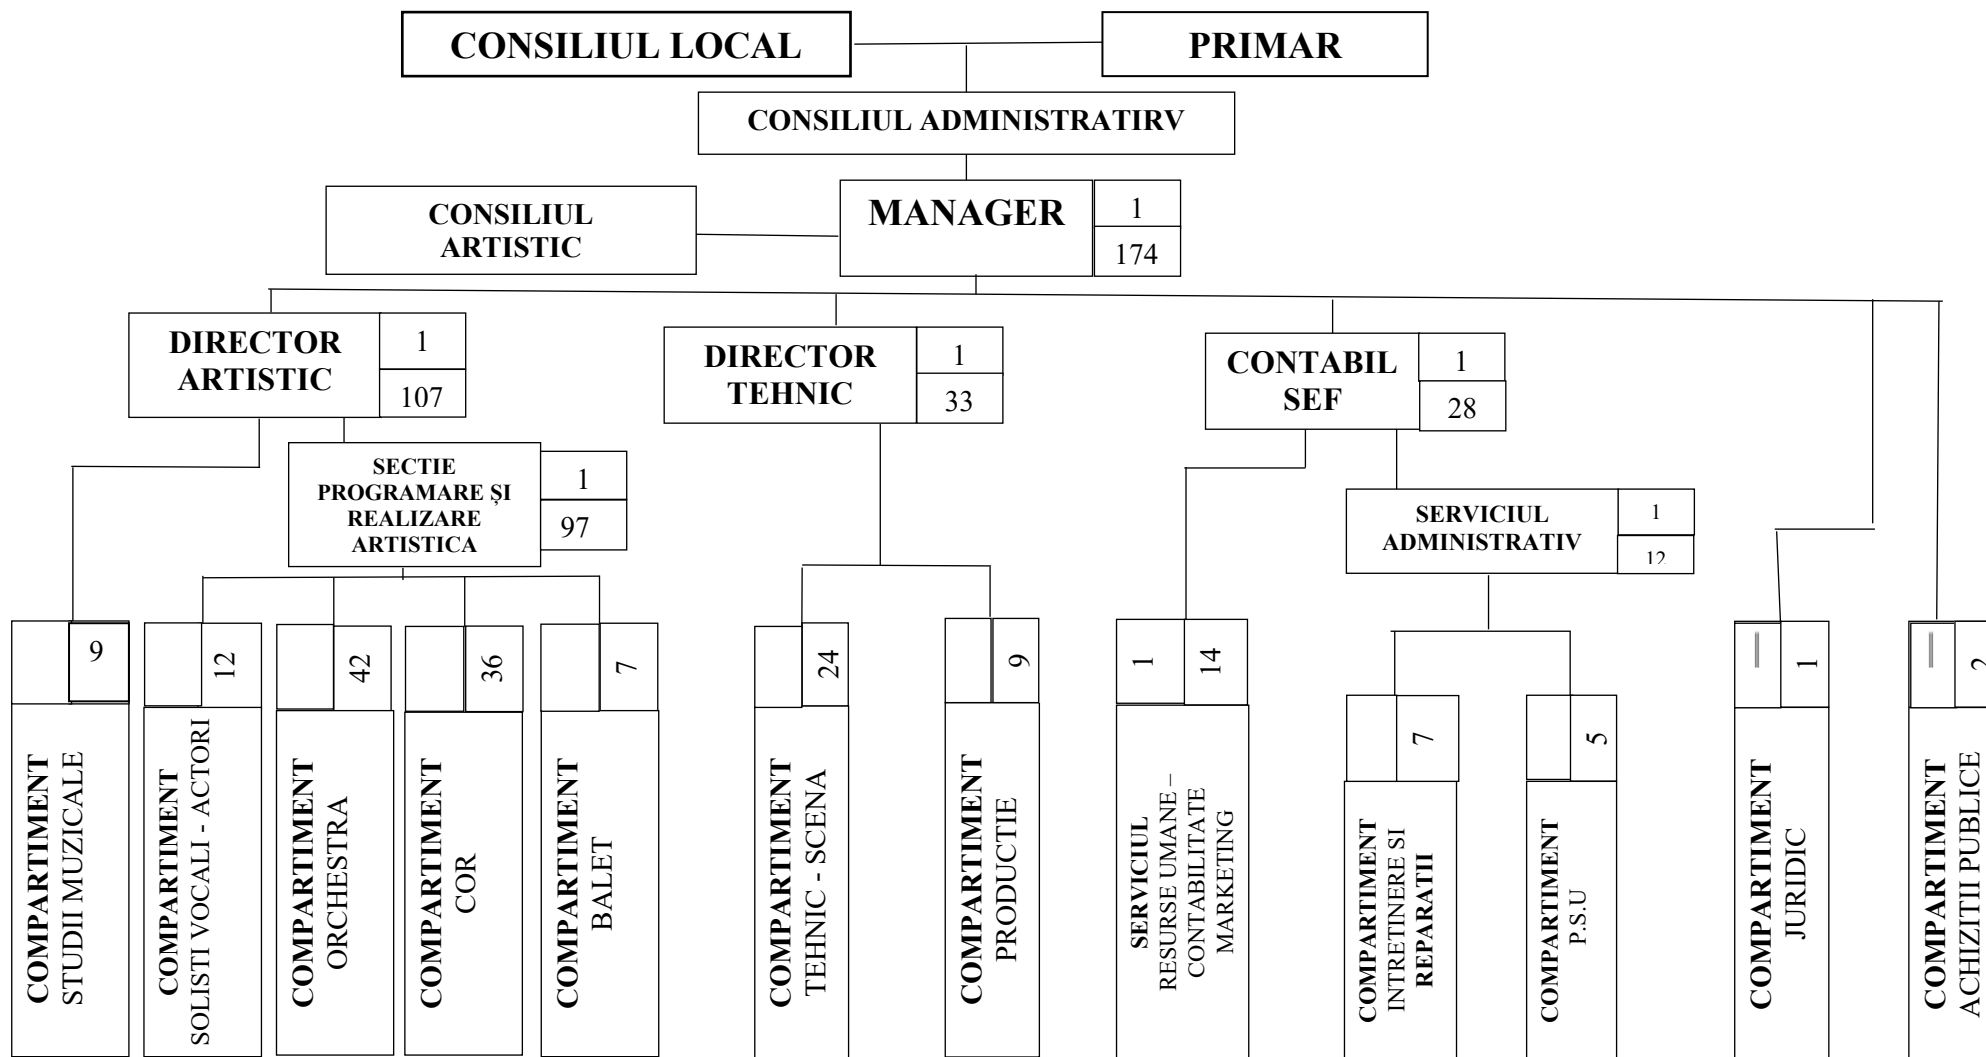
CONSILIUL LOCAL

PRIMAR

CONSILIUL ADMINISTRATIRV

CONSILIUL ARTISTIC

MANAGER 1 174

DIRECTOR ARTISTIC 1 107

DIRECTOR TEHNIC 1 33

CONTABIL SEF 1 28

SECTIE PROGRAMARE ȘI REALIZARE ARTISTICA 1 97

SERVICIUL ADMINISTRATIV 1 12

9 COMPARTIMENT STUDII MUZICALE

12 COMPARTIMENT SOLISTI VOCALI - ACTORI

42 COMPARTIMENT ORCHESTRA

36 COMPARTIMENT COR

7 COMPARTIMENT BALET

24 COMPARTIMENT TEHNIC - SCENA

9 COMPARTIMENT PRODUCTIE

1 14 SERVICIUL RESURSE UMANE – CONTABILITATE MARKETING

7 COMPARTIMENT INTRETINERE SI REPARATII

5 COMPARTIMENT P.S.U

1 COMPARTIMENT JURIDIC

2 COMPARTIMENT ACHIZITII PUBLICE